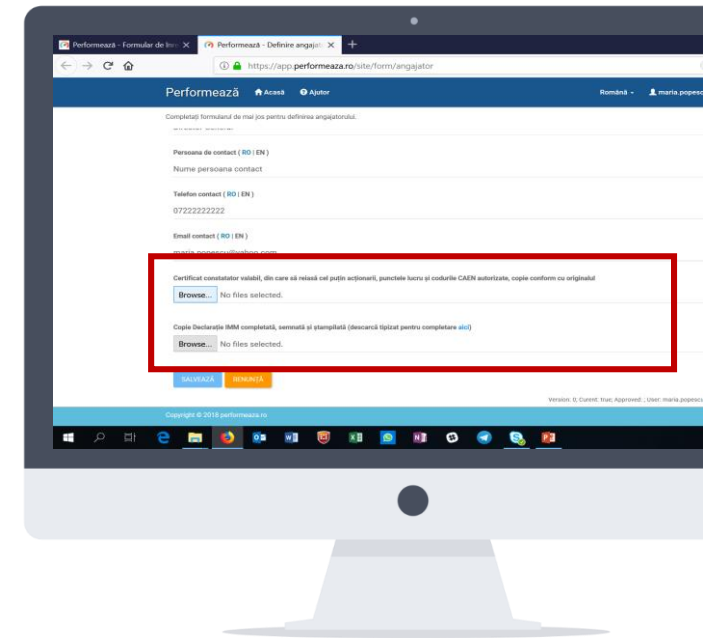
Performează - Formular de Ins
Performează - Definire angaja
https://app.performeaza.ro/site/form/angajator

Performează Acasă Ajutor
Română maria.popesc

Completați formularul de mai jos pentru definirea angajatorului.

Persoana de contact ( RO | EN )
Nume persoana contact

Telefon contact ( RO | EN )
07222222222

Email contact ( RO | EN )
maria.popescu@yahoo.com

Certificat constatator valabil, din care să reiasă cel puțin acționarii, punctele lucru și codurile CAEN autorizate, copie conform cu originalul
Browse... No files selected.

Copie Declarație IMM completată, semnată și ștampilată (descarcă tipizat pentru completare aici)
Browse... No files selected.

SALVEAZĂ RENUNȚĂ

Version: 0; Curent: true; Approved: ; User: maria.popesc

Copyright © 2018 performeaza.ro